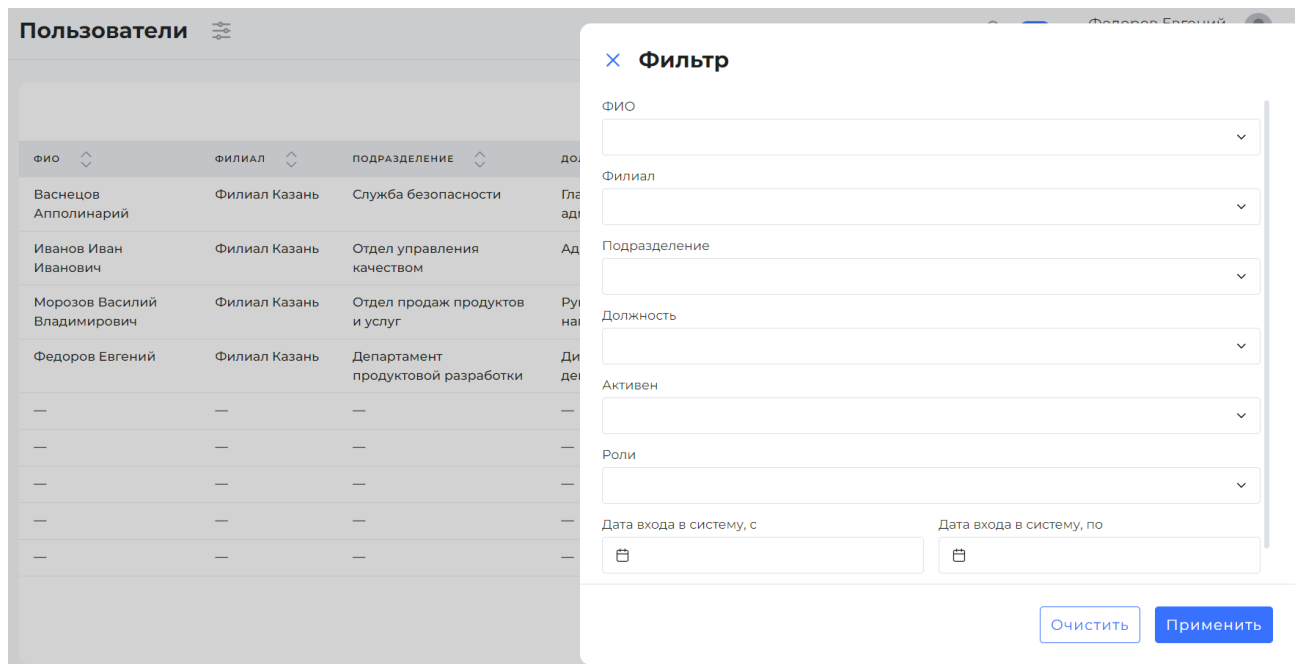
Пользователи

Федоров Евгений

| ФИО | ФИЛИАЛ | ПОДРАЗДЕЛЕНИЕ | ДОЛ |
|---|---|---|---|
| Васнецов Апполинарий | Филиал Казань | Служба безопасности | Гла адм |
| Иванов Иван Иванович | Филиал Казань | Отдел управления качеством | Ад |
| Морозов Василий Владимирович | Филиал Казань | Отдел продаж продуктов и услуг | Ру на |
| Федоров Евгений | Филиал Казань | Департамент продуктовой разработки | Ди де |
| — | — | — | — |
| — | — | — | — |
| — | — | — | — |
| — | — | — | — |
| — | — | — | — |

Фильтр

ФИО

Филиал

Подразделение

Должность

Активен

Роли

Дата входа в систему, с

Дата входа в систему, по

Очистить

Применить